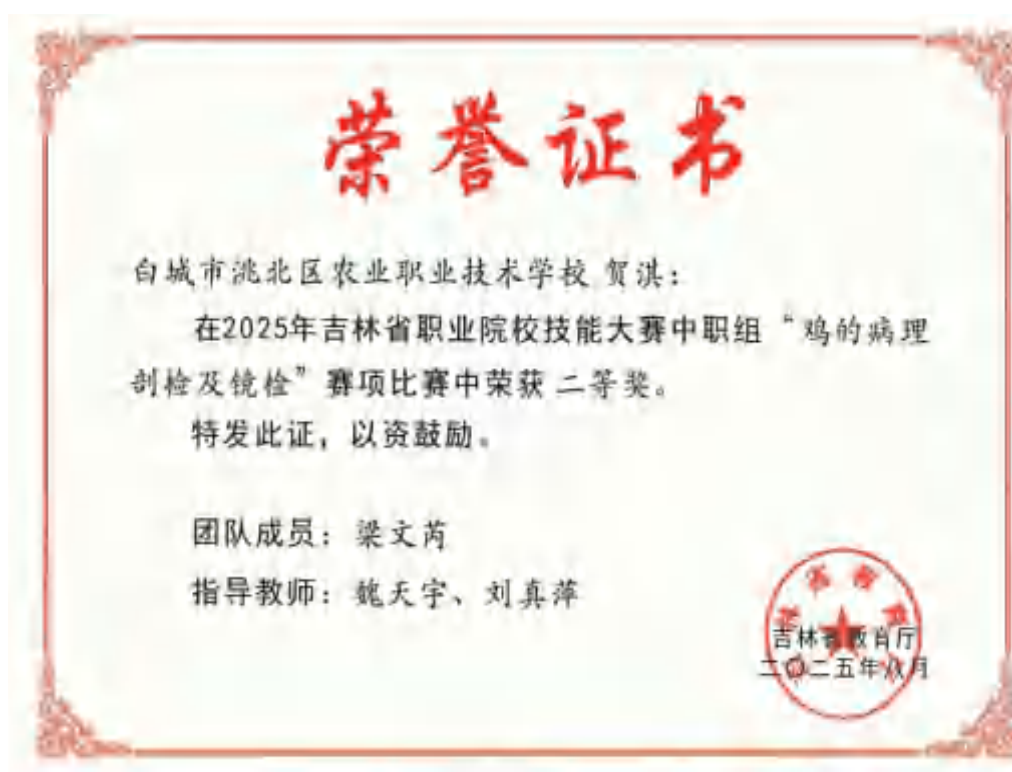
荣誉证书

白城市洮北区农业职业技术学校 贺淇：

在2025年吉林省职业院校技能大赛中职组“鸡的病理剖检及镜检”赛项比赛中荣获 二等奖。

特发此证，以资鼓励。

团队成员：梁文芮

指导教师：姚天宇、刘真萍

吉林省教育厅
二〇二五年八月